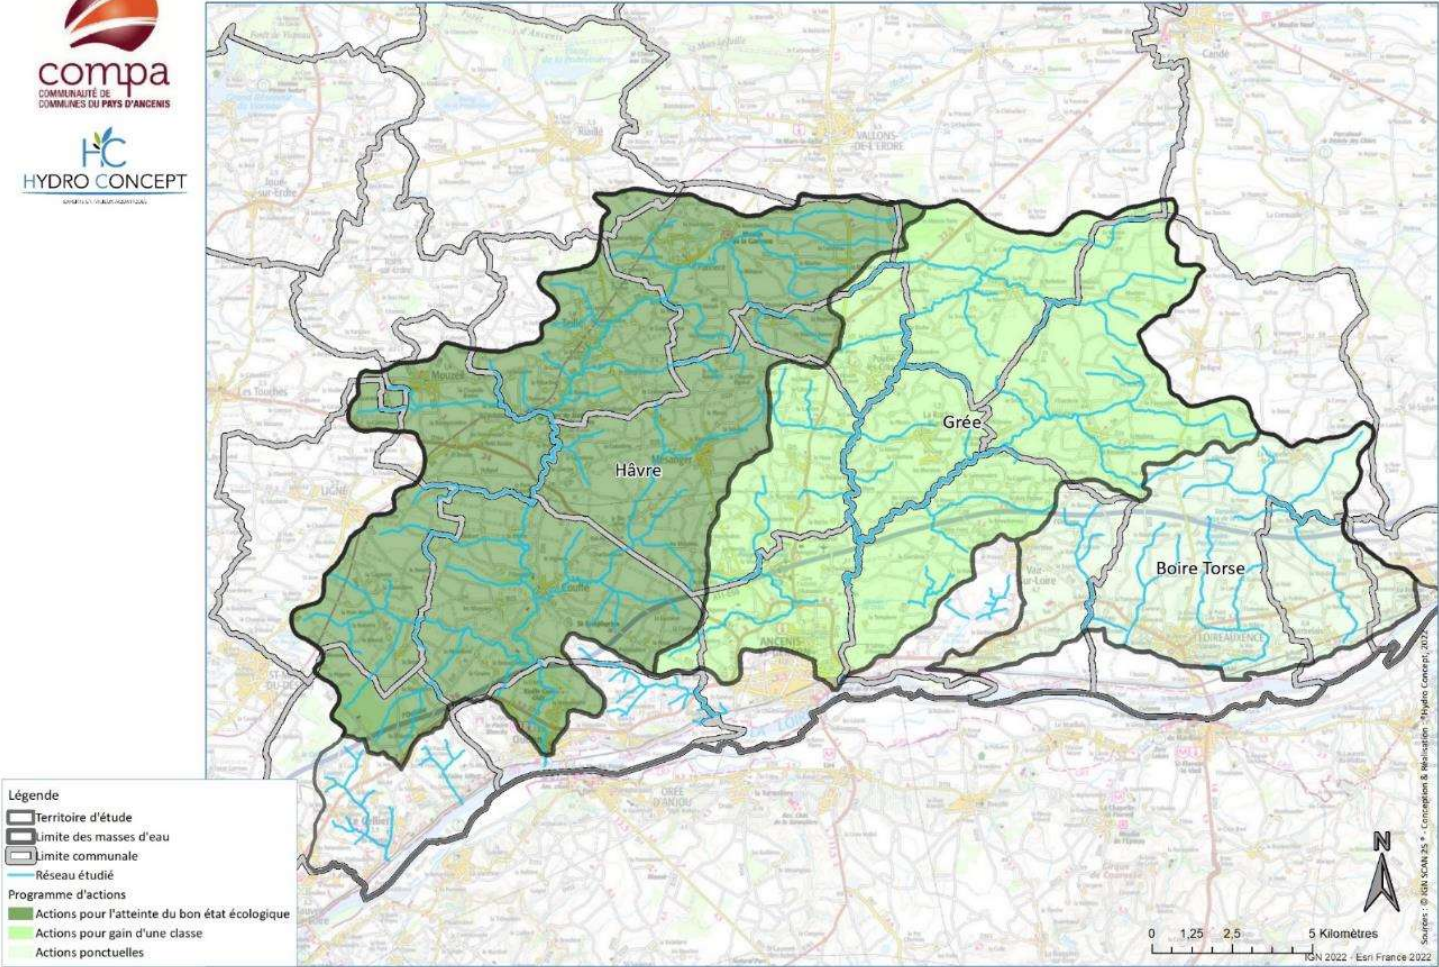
compa
COMMUNAUTÉ DE COMMUNES DU PAYS D'ANCENIS

HYDRO CONCEPT

Hâvre

Grée

Boire Torse

ANCENIS

VALLONS-DE-L'ERDRE

Candé

LA LOIRE

Légende
Territoire d'étude
Limite des masses d'eau
Limite communale
Réseau étudié
Programme d'actions
Actions pour l'atteinte du bon état écologique
Actions pour gain d'une classe
Actions ponctuelles

N

0 1,25 2,5 5 Kilomètres

IGN 2022 - Esri France 2022

Sources : © IGN SCAN 25 ® - Conception & Réalisation : Hydro Concept, 2022